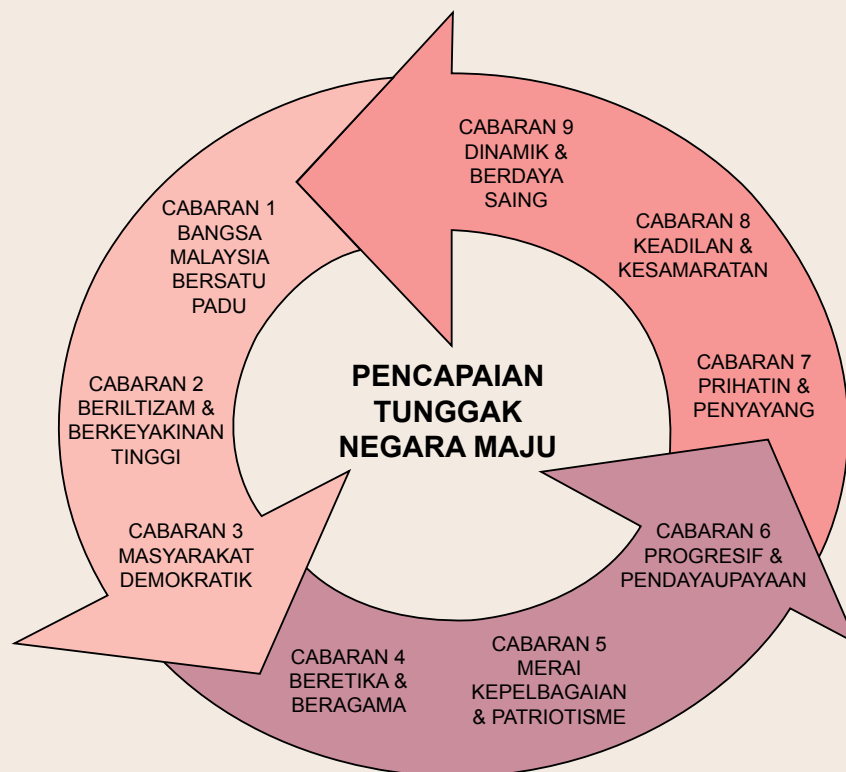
PENCAPAIAN TUNGGAK NEGARA MAJU

CABARAN 1 BANGSA MALAYSIA BERSATU PADU

CABARAN 2 BERILTIZAM & BERKEYAKINAN TINGGI

CABARAN 3 MASYARAKAT DEMOKRATIK

CABARAN 4 BERETIKA & BERAGAMA

CABARAN 5 MERAI KEPELBAGAIAN & PATRIOTISME

CABARAN 6 PROGRESIF & PENDAYAUPAYAAN

CABARAN 7 PRIHATIN & PENYAYANG

CABARAN 8 KEADILAN & KESAMARATAN

CABARAN 9 DINAMIK & BERDAYA SAING